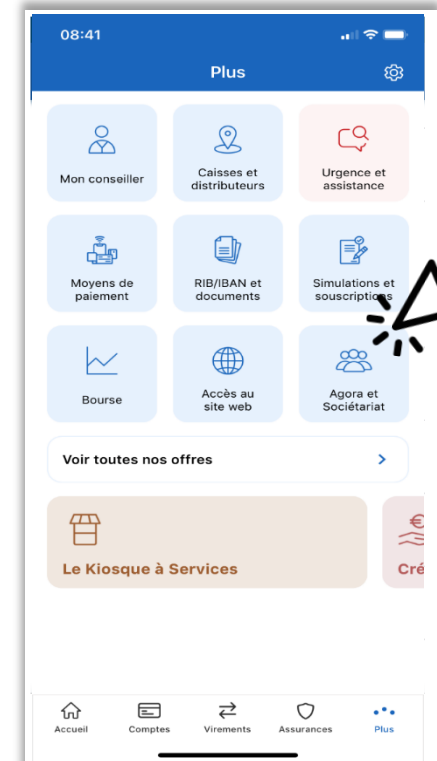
08:41

Plus

Mon conseiller

Caisses et distributeurs

Urgence et assistance

Moyens de paiement

RIB/IBAN et documents

Simulations et souscriptions

Bourse

Accès au site web

Agora et Sociétariat

Voir toutes nos offres

Le Kiosque à Services

Cré

Accueil Comptes Virements Assurances Plus